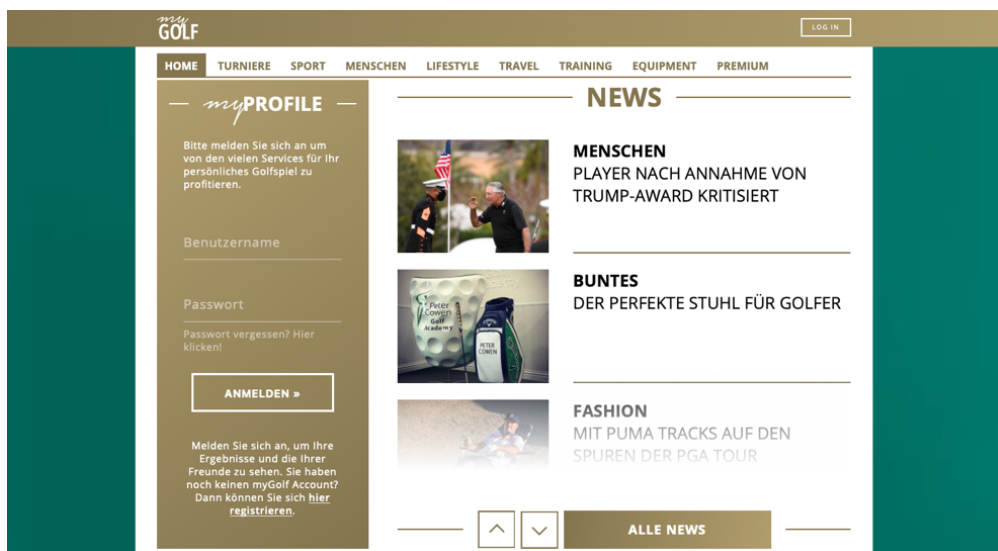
my GOLF

LOG IN

HOME TURNIERE SPORT MENSCHEN LIFESTYLE TRAVEL TRAINING EQUIPMENT PREMIUM

myPROFILE

Bitte melden Sie sich an um von den vielen Services für Ihr persönliches Golfspiel zu profitieren.

Benutzername

Passwort

Passwort vergessen? Hier klicken!

ANMELDEN »

Melden Sie sich an, um Ihre Ergebnisse und die Ihrer Freunde zu sehen. Sie haben noch keinen myGolf Account? Dann können Sie sich hier registrieren.

NEWS

MENSCHEN
PLAYER NACH ANNAHME VON TRUMP-AWARD KRITISIERT

Peter Cowen Golf Academy
PETER COWEN

BUNTES
DER PERFEKTE STUHL FÜR GOLFER

FASHION
MIT PUMA TRACKS AUF DEN SPUREN DER PGA TOUR

ALLE NEWS